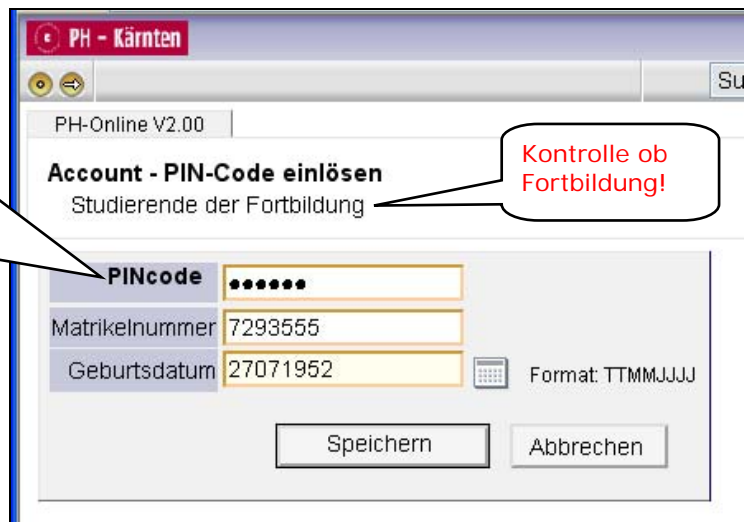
PH - Kärnten

Su

PH-Online V2.00

Account - PIN-Code einlösen
Studierende der Fortbildung

Kontrolle ob Fortbildung!

PINcode ••••••
Matrikelnummer 7293555
Geburtsdatum 27071952 Format: TTMMJJJJ

Speichern Abbrechen